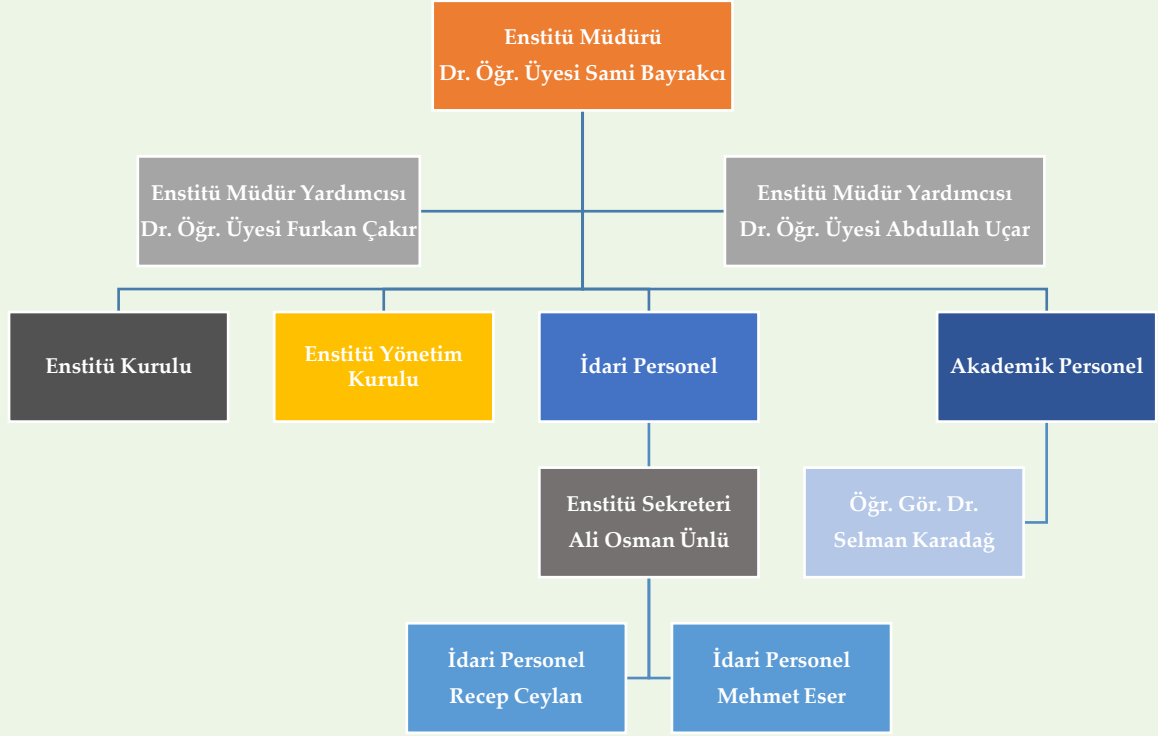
Enstitü Müdürü
Dr. Öğr. Üyesi Sami Bayrakcı

Enstitü Müdür Yardımcısı
Dr. Öğr. Üyesi Furkan Çakır

Enstitü Müdür Yardımcısı
Dr. Öğr. Üyesi Abdullah Uçar

Enstitü Kurulu

Enstitü Yönetim Kurulu

İdari Personel

Akademik Personel

Enstitü Sekreteri
Ali Osman Ünlü

Öğr. Gör. Dr.
Selman Karadağ

İdari Personel
Recep Ceylan

İdari Personel
Mehmet Eser